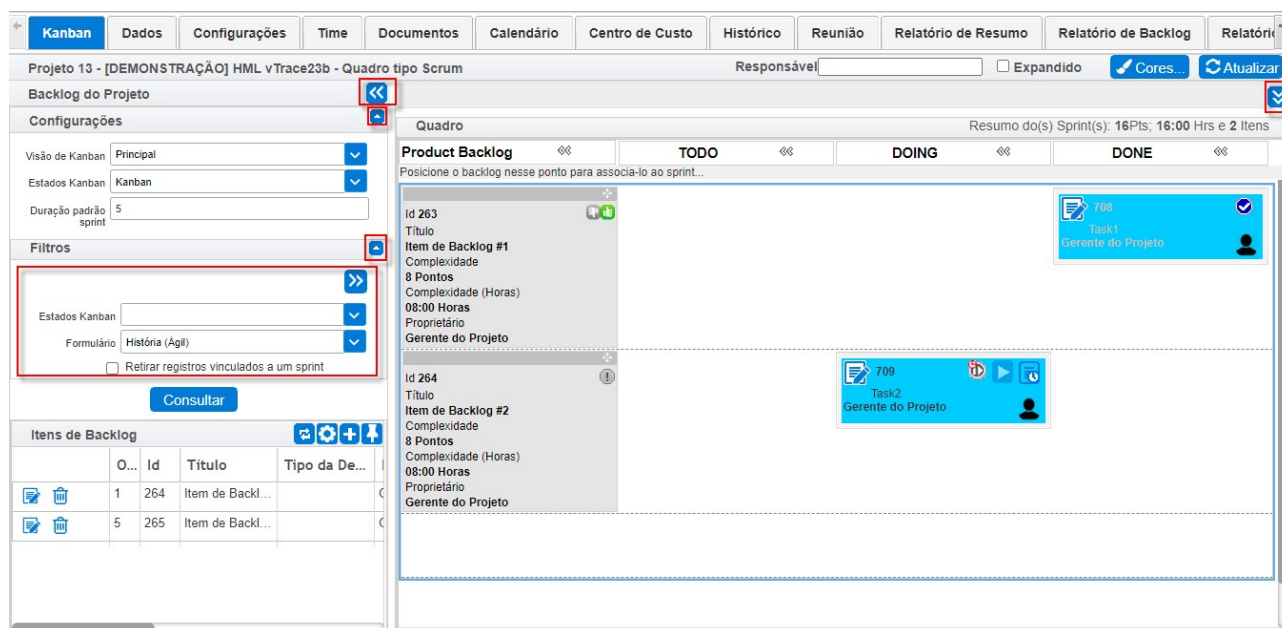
Kanban | Dados | Configurações | Time | Documentos | Calendário | Centro de Custo | Histórico | Reunião | Relatório de Resumo | Relatório de Backlog | Relatóri

Projeto 13 - [DEMONSTRAÇÃO] HML vTrace23b - Quadro tipo Scrum

Responsável

Expandido

Cores...

Atualizar

Backlog do Projeto

Configurações

Visão de Kanban Principal

Estados Kanban Kanban

Duração padrão sprint 5

Filtros

Estados Kanban

Formulário História (Ágil)

Retirar registros vinculados a um sprint

Consultar

Itens de Backlog

| | O... | Id | Título | Tipo da De... |
|---|---|---|---|---|
| | 1 | 264 | Item de Backl... | |
| | 5 | 265 | Item de Backl... | |

Quadro

Resumo do(s) Sprint(s): 16Pts; 16:00 Hrs e 2 Itens

Product Backlog

TODO

DOING

DONE

Posicione o backlog nesse ponto para associa-lo ao sprint...

Id 263
Título
Item de Backlog #1
Complexidade
8 Pontos
Complexidade (Horas)
08:00 Horas
Proprietário
Gerente do Projeto

708
Task1
Gerente do Projeto

Id 264
Título
Item de Backlog #2
Complexidade
8 Pontos
Complexidade (Horas)
08:00 Horas
Proprietário
Gerente do Projeto

709
Task2
Gerente do Projeto